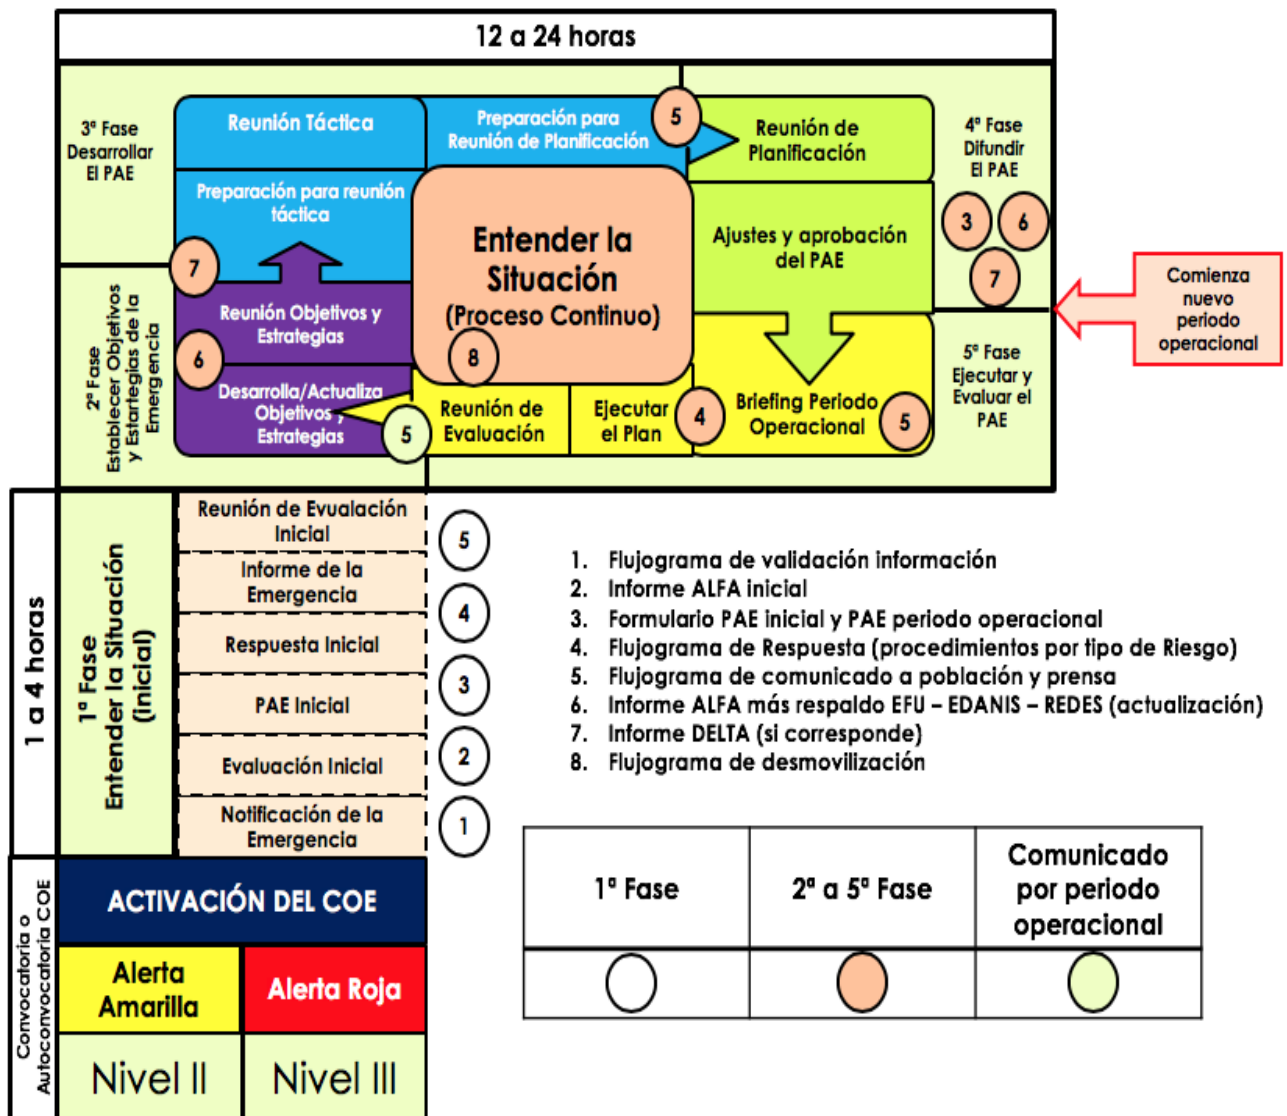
12 a 24 horas

3ª Fase Desarrollar El PAE

Reunión Táctica

Preparación para Reunión de Planificación

5

Reunión de Planificación

4ª Fase Difundir El PAE

Preparación para reunión táctica

Entender la Situación (Proceso Continuo)

Ajustes y aprobación del PAE

3

6

7

7

Comienza nuevo periodo operacional

2ª Fase Establecer Objetivos y Estartegias de la Emergencia

Reunión Objetivos y Estrategias

6

8

5ª Fase Ejecutar y Evaluar el PAE

Desarrollo/Actualiza Objetivos, Estrategias

5

Reunión de Evaluación

Ejecutar el Plan

4

Briefing Periodo Operacional

5

1 a 4 horas

1ª Fase Entender la Situación (Inicial)

Reunión de Evualación Inicial

5

Informe de la Emergencia

4

Respuesta Inicial

PAE Inicial

3

Evaluación Inicial

2

Notificación de la Emergencia

1

1. Flujograma de validación información
2. Informe ALFA inicial
3. Formulario PAE inicial y PAE periodo operacional
4. Flujograma de Respuesta (procedimientos por tipo de Riesgo)
5. Flujograma de comunicado a población y prensa
6. Informe ALFA más respaldo EFU – EDANIS – REDES (actualización)
7. Informe DELTA (si corresponde)
8. Flujograma de desmovilización

Convocatoria o Autoconvocatoria COE

ACTIVACIÓN DEL COE

| Alerta Amarilla | Alerta Roja |
|---|---|
| Nivel II | Nivel III |

| 1ª Fase | 2ª a 5ª Fase | Comunicado por periodo operacional |
|---|---|---|
| | | |